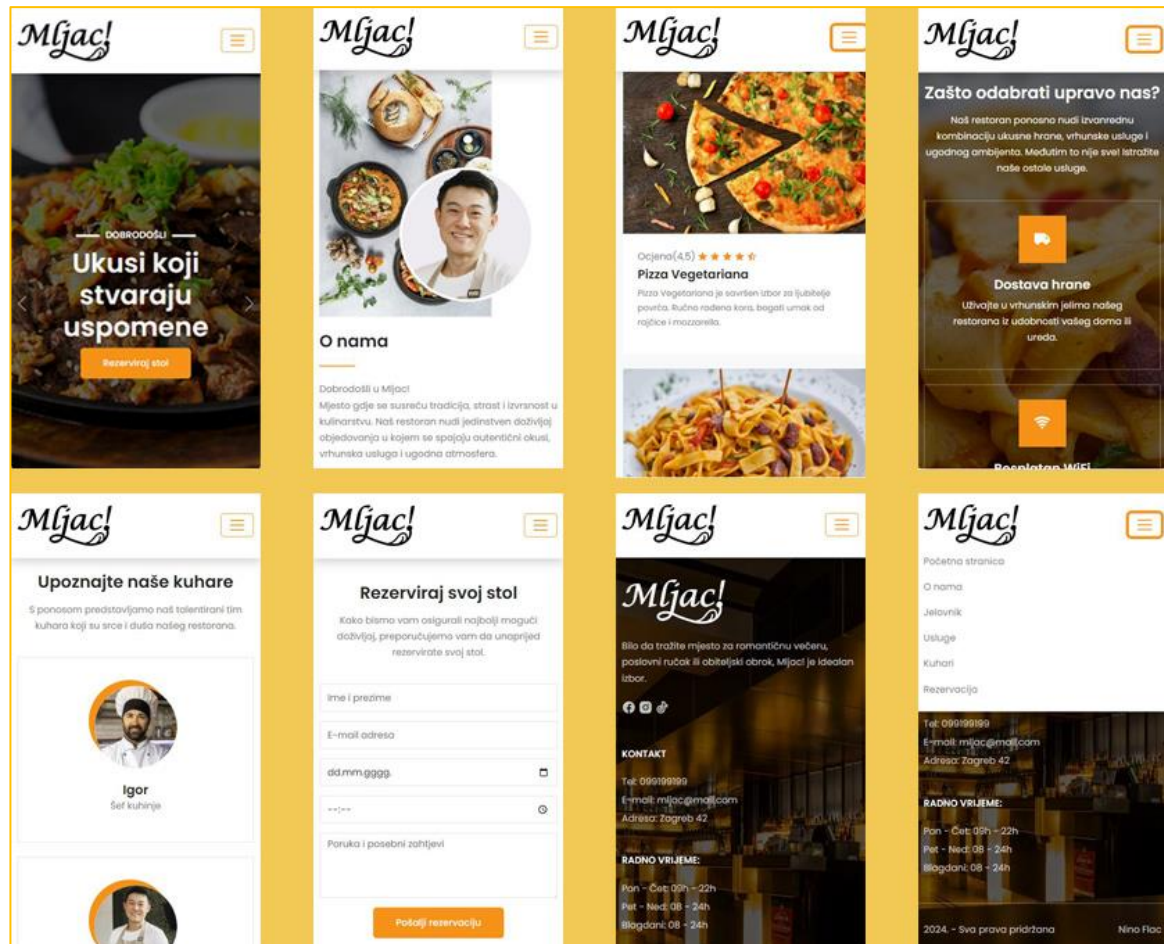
Mljac!

DOBRODOŠLI

Ukusi koji stvaraju uspomene

Rezerviraj stol

Mljac!

O nama

Dobrodošli u Mljac!
Mjesto gdje se susreću tradicija, strast i izvrsnost u kulinarstvu. Naš restoran nudi jedinstven doživljaj objedovanja u kojem se spajaju autentični okusi, vrhunska usluga i ugodna atmosfera.

Mljac!

Ocjena(4,5) ★★★★★

Pizza Vegetariana

Pizza Vegetariana je savršen izbor za ljubitelje povrća. Ručno rađena kora, bogati umak od rajčice i mozzarella.

Mljac!

Zašto odabrati upravo nas?

Naš restoran ponosno nudi izvanrednu kombinaciju ukusne hrane, vrhunske usluge i ugodnog ambijenta. Međutim to nije sve! Istražite naše ostale usluge.

Dostava hrane

Uživajte u vrhunskim jelima našeg restorana iz udobnosti vašeg doma ili ureda.

Besplatan WiFi

Mljac!

Upoznajte naše kuhare

S ponosom predstavljamo naš talentirani tim kuhara koji su srce i duša našeg restorana.

Igor
Šef kuhinje

Mljac!

Rezerviraj svoj stol

Kako bismo vam osigurali najbolji mogući doživljaj, preporučujemo vam da unaprijed rezervirate svoj stol.

Ime i prezime

E-mail adresa

dd.mm.gggg.

--:--

Poruka i posebni zahtjevi

Pošalji rezervaciju

Mljac!

Mljac!

Bilo da tražite mjesto za romantičnu večeru, poslovni ručak ili obiteljski obrok, Mljac! je idealan izbor.

KONTAKT

Tel: 099199199
E-mail: mljac@mail.com
Adresa: Zagreb 42

RADNO VRIJEME:

Pon - Čet: 09h - 22h
Pet - Ned: 08 - 24h
Blagdani: 08 - 24h

Mljac!

Početna stranica
O nama
Jelovnik
Usluge
Kuhari
Rezervacija

Tel: 099199199
E-mail: mljac@mail.com
Adresa: Zagreb 42

RADNO VRIJEME:

Pon - Čet: 09h - 22h
Pet - Ned: 08 - 24h
Blagdani: 08 - 24h

2024. - Sva prava pridržana
Nino Flac